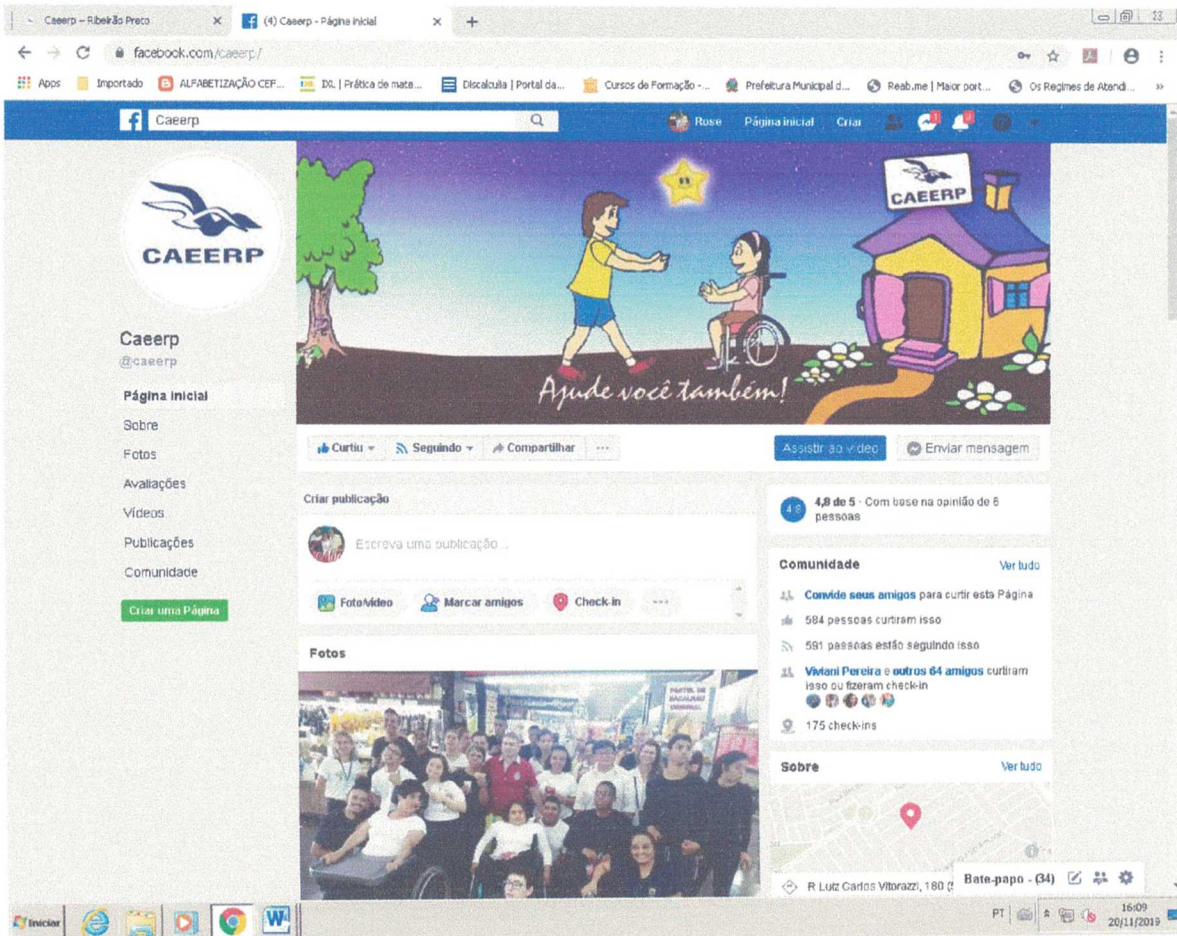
Caeerp – Ribeirão Preto
(4) Caeerp - Página inicial
facebook.com/caeerp/
Apps Importado ALFABETIZAÇÃO CEF... IXL | Prática de mate... Discalculia | Portal da... Cursos de Formação -... Prefeitura Municipal d... Reab.me | Maior port... Os Regimes de Atendi...

Caeerp
Rose Página inicial Criar

CAEERP
Caeerp
@caeerp
Página inicial
Sobre
Fotos
Avaliações
Vídeos
Publicações
Comunidade
Criar uma Página

CAEERP
Ajude você também!

Curtiu Seguindo Compartilhar ...
Assistir ao vídeo
Enviar mensagem

Criar publicação
Escreva uma publicação...
Foto/vídeo Marcar amigos Check-in ...

Fotos

4,8 de 5 · Com base na opinião de 6 pessoas

Comunidade Ver tudo
Convide seus amigos para curtir esta Página
584 pessoas curtiram isso
591 pessoas estão seguindo isso
Viviani Pereira e outros 64 amigos curtiram isso ou fizeram check-in
175 check-ins

Sobre Ver tudo
R Luiz Carlos Vitorazzi, 180 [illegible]
Bate-papo - (34)

Iniciar
PT 16:09 20/11/2019